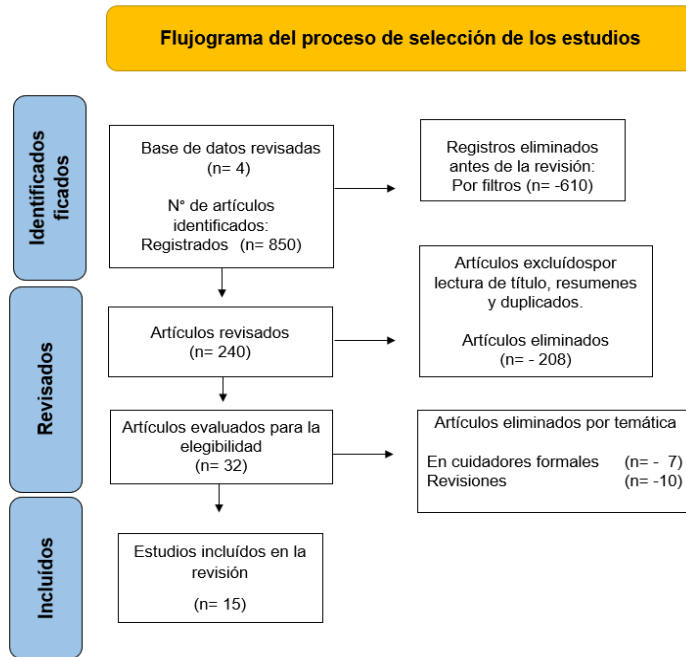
Flujograma del proceso de selección de los estudios

Identificados ficados

Base de datos revisadas
(n= 4)

N° de artículos identificados:
Registrados (n= 850)

Registros eliminados antes de la revisión:
Por filtros (n= -610)

Revisados

Artículos revisados
(n= 240)

Artículos excluídospor lectura de título, resumenes y duplicados.

Artículos eliminados
(n= - 208)

Artículos evaluados para la elegibilidad
(n= 32)

Artículos eliminados por temática

En cuidadores formales (n= - 7)
Revisiones (n= -10)

Incluidos

Estudios incluídos en la revisión

(n= 15)